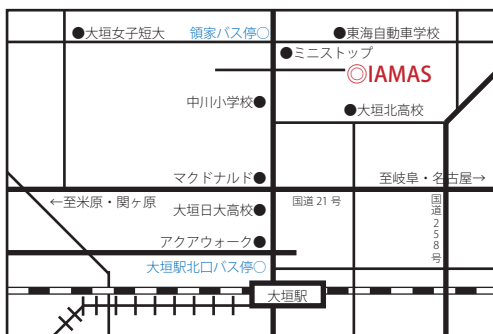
●大垣女子短大　領家バス停○

●東海自動車学校

●ミニストップ

◎IAMAS

中川小学校●

●大垣北高校

マクドナルド●

至岐阜・名古屋→

←至米原・関ヶ原

大垣日大高校●

国道 21 号

国道258号

アクアウォーク●

大垣駅北口バス停○

大垣駅